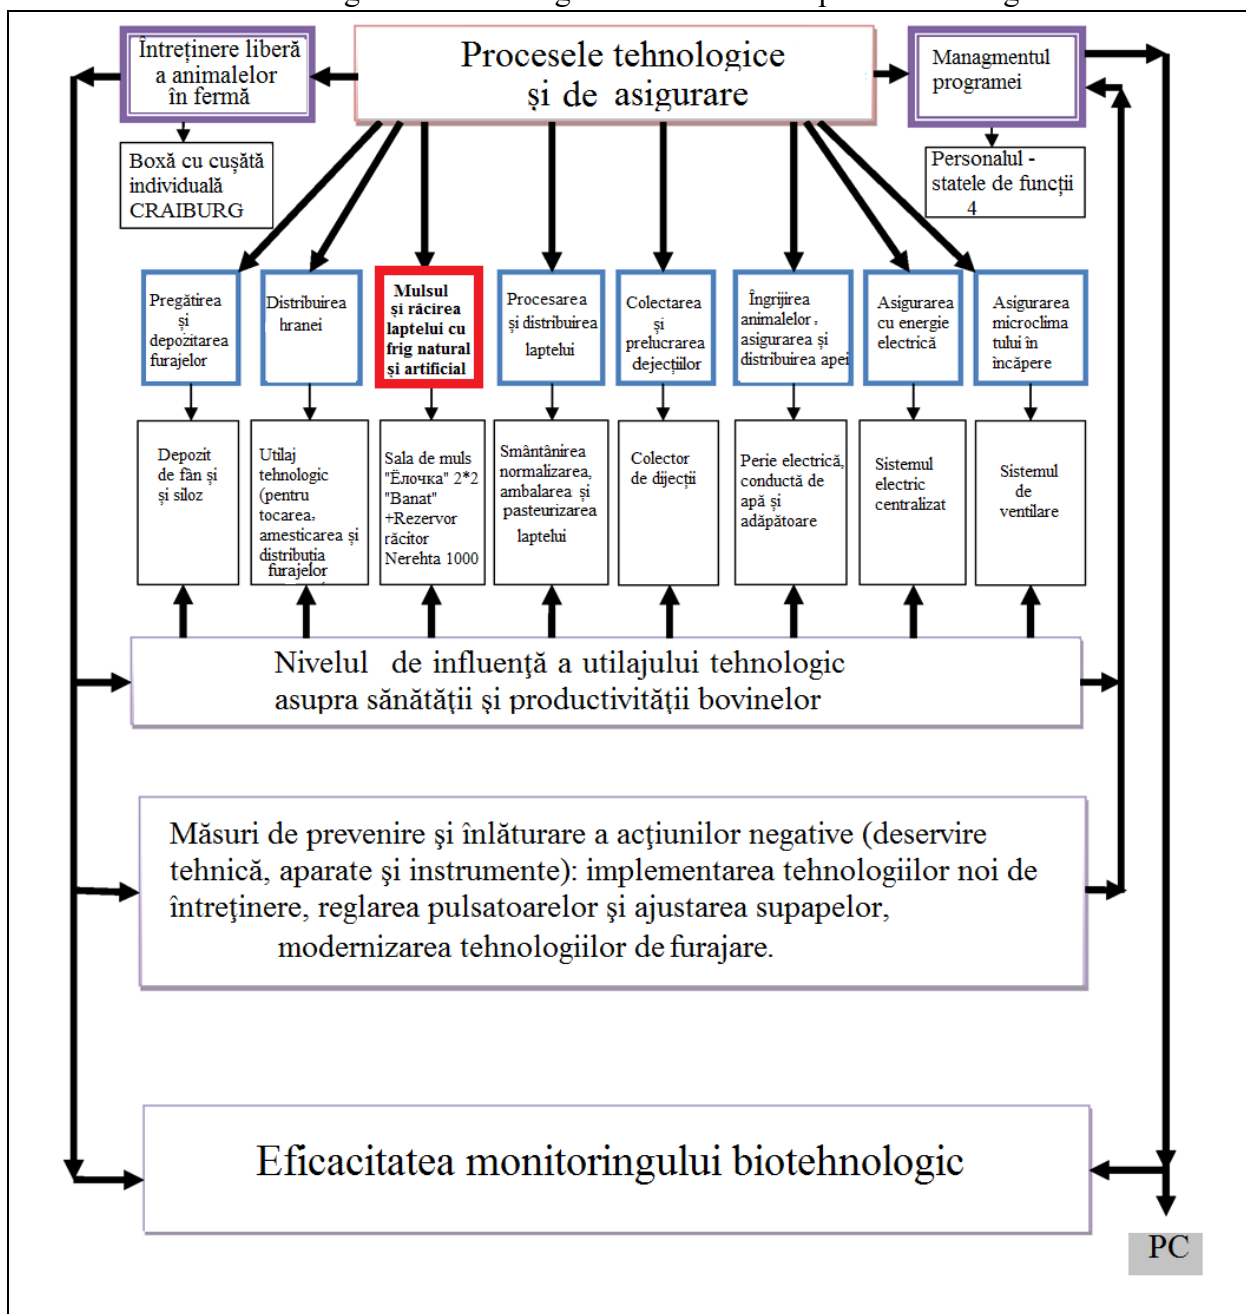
Întreținere liberă a animalelor în fermă

Procesele tehnologice şi de asigurare

Managmentul programei

Boxă cu cuşătă individuală CRAIBURG

Personalul - statele de funcţii 4

Pregătirea şi depozitarea furajelor

Distribuirea hranei

Mulsul şi răcirea laptelui cu frig natural şi artificial

Procesarea şi distribuirea laptelui

Colectarea şi prelucrarea dejecţiilor

Îngrijirea animalelor, asigurarea şi distribuirea apei

Asigurarea cu energie electrică

Asigurarea microclima tului în încăpere

Depozit de fân şi şi siloz

Utilaj tehnologic (pentru tocarea, amesticarea şi distribuţia furajelor

Sala de muls "Ёлочка" 2*2 "Banat" +Rezervor răcitor Nerehta 1000

Smântânirea normalizarea, ambalarea şi pasteurizarea laptelui

Colector de dijecţii

Perie electrică, conductă de apă şi adăpătoare

Sistemul electric centralizat

Sistemul de ventilare

Nivelul de influenţă a utilajului tehnologic asupra sănătăţii şi productivităţii bovinelor

Măsuri de prevenire şi înlăturare a acţiunilor negative (deservire tehnică, aparate şi instrumente): implementarea tehnologiilor noi de întreţinere, reglarea pulsatoarelor şi ajustarea supapelor, modernizarea tehnologiilor de furajare.

Eficacitatea monitoringului biotehnologic

PC